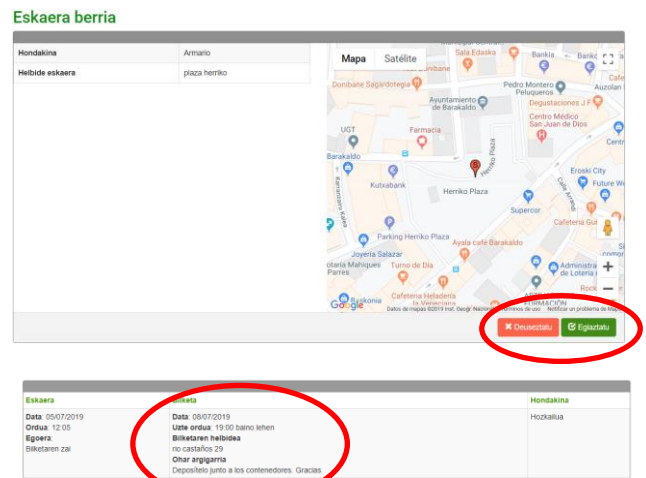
Eskaera berria

| Hondakina | Armario |
|---|---|
| Helbide eskaera | plaza herriko |

Mapa Satélite

Sala Edesko Bankia Bankia Cafe Donibane Sagardotegia Pedro Montero Peluqueros Auzolan Ayuntamiento de Barakaldo Degustaciones J F Centro Médico San Juan de Dios UGT Farmacia Barakaldo Herriko Plaza Kutxabank Herriko Plaza Eroski City Future We Calle Arana Supercor Cafetería Gu Parking Herriko Plaza Ayala cafe Barakaldo Joyería Salazar Turno de Día Administración de Lotería Rock Cafetería Heladería la Veneciana Kerexeta Kalea Barakaldo FORMACION Datos de mapas ©2019 Inst. Geogr. Nacional Términos de uso Notificar un problema de Maps Google

✖ Deuseztatu ✔ Egiaztatu

| Eskaera | Biketa | Hondakina |
|---|---|---|
| Data: 05/07/2019 Ordua: 12:05 Egoera: Bilketaren zai | Data: 08/07/2019 Uzte ordua: 19:00 baino lehen Bilketaren helbidea rio castaños 29 Ohar argigarria Deposítelo junto a los contenedores. Gracias | Hozkailua |